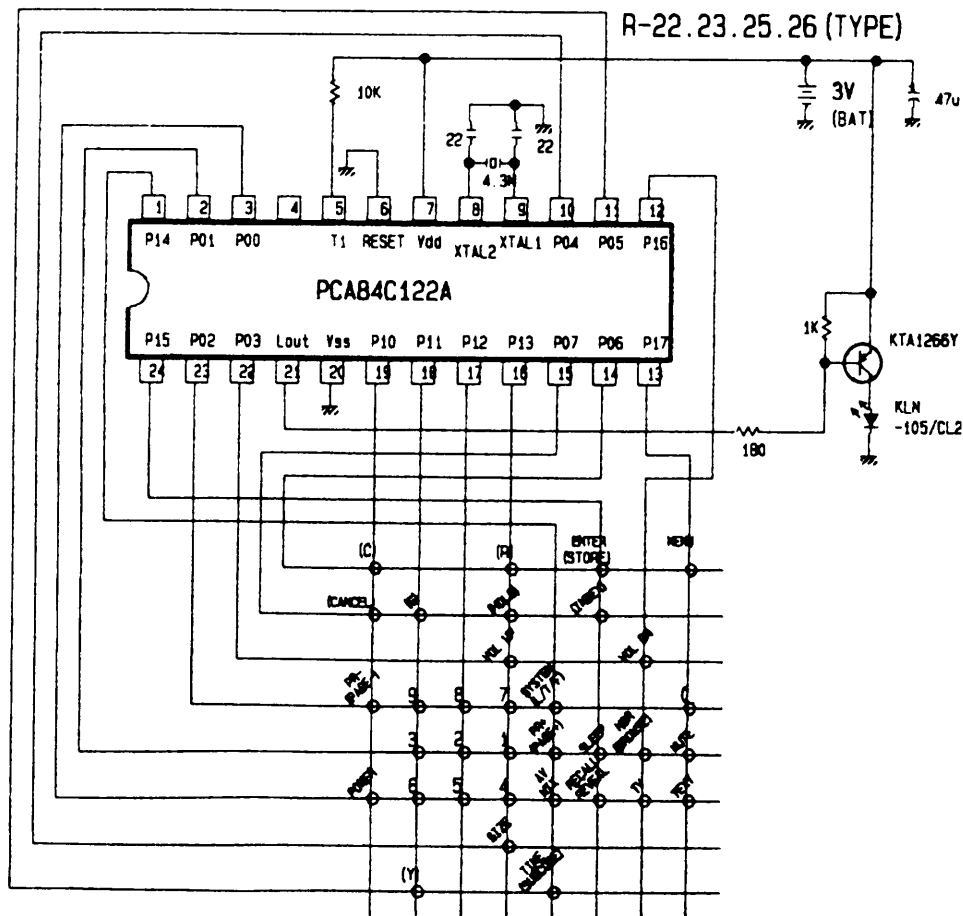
R-22.23.25.26 (TYPE)

10K
22
22
4.3M
3V
(BAT)
47u

1 2 3 4 5 6 7 8 9 10 11 12
P14 P01 P00 T1 RESET Vdd XTAL2 XTAL1 P04 P05 P16
PCA84C122A
P15 P02 P03 Lout Vss P10 P11 P12 P13 P07 P06 P17
24 23 22 21 20 19 18 17 16 15 14 13

1K
KTA1266Y
KLN
-105/CL2
180

(C)
(R)
ENTER
(STORE)
MENU
(CANCEL)
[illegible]
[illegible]
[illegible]
VOL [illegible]
SYSTEM
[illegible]
VOL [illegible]
PR
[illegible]
9
8
7
0
3
2
1
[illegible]
SLEEP
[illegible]
MUTE
POWER
6
5
4
AV
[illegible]
RECALL
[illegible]
TV
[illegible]
SIZE
TIME
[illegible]
(Y)